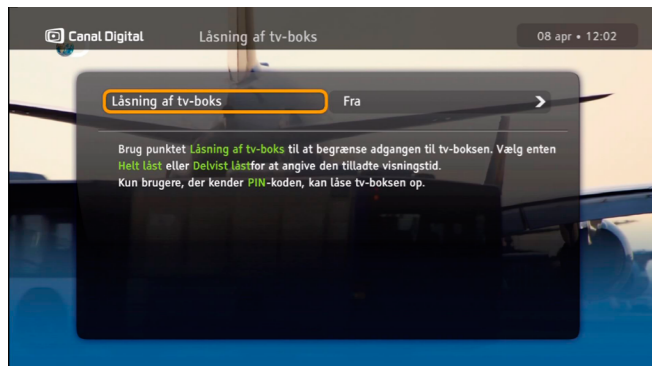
Canal Digital
Låsning af tv-boks
08 apr • 12:02

Låsning af tv-boks
Fra

Brug punktet Låsning af tv-boks til at begrænse adgangen til tv-boksen. Vælg enten Helt låst eller Delvist låstfor at angive den tilladte visningstid.
Kun brugere, der kender PIN-koden, kan låse tv-boksen op.